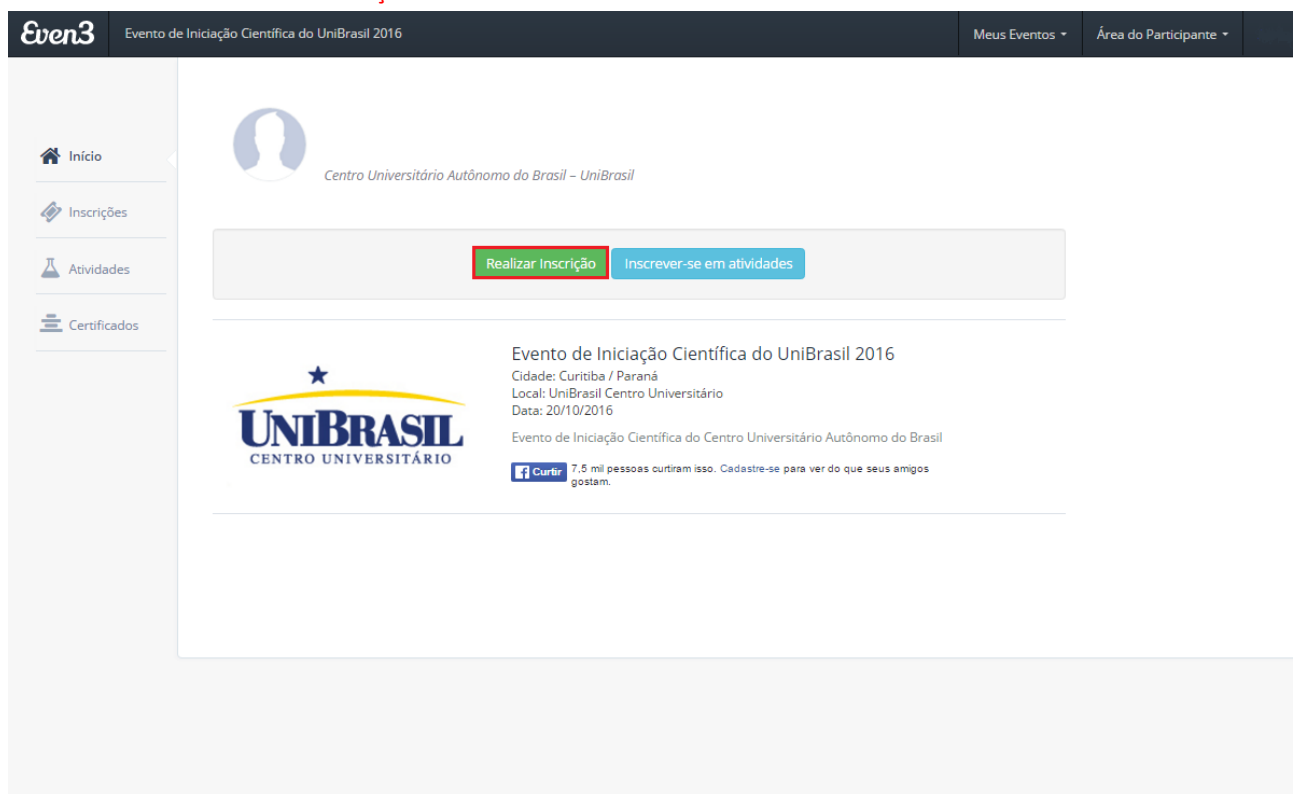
Even3 Evento de Iniciação Científica do UniBrasil 2016 Meus Eventos Área do Participante

Início
Inscrições
Atividades
Certificados

Centro Universitário Autônomo do Brasil – UniBrasil

Realizar Inscrição Inscrever-se em atividades

UNIBRASIL
CENTRO UNIVERSITÁRIO

Evento de Iniciação Científica do UniBrasil 2016
Cidade: Curitiba / Paraná
Local: UniBrasil Centro Universitário
Data: 20/10/2016

Evento de Iniciação Científica do Centro Universitário Autônomo do Brasil

Curtir 7,5 mil pessoas curtiram isso. Cadastre-se para ver do que seus amigos gostam.